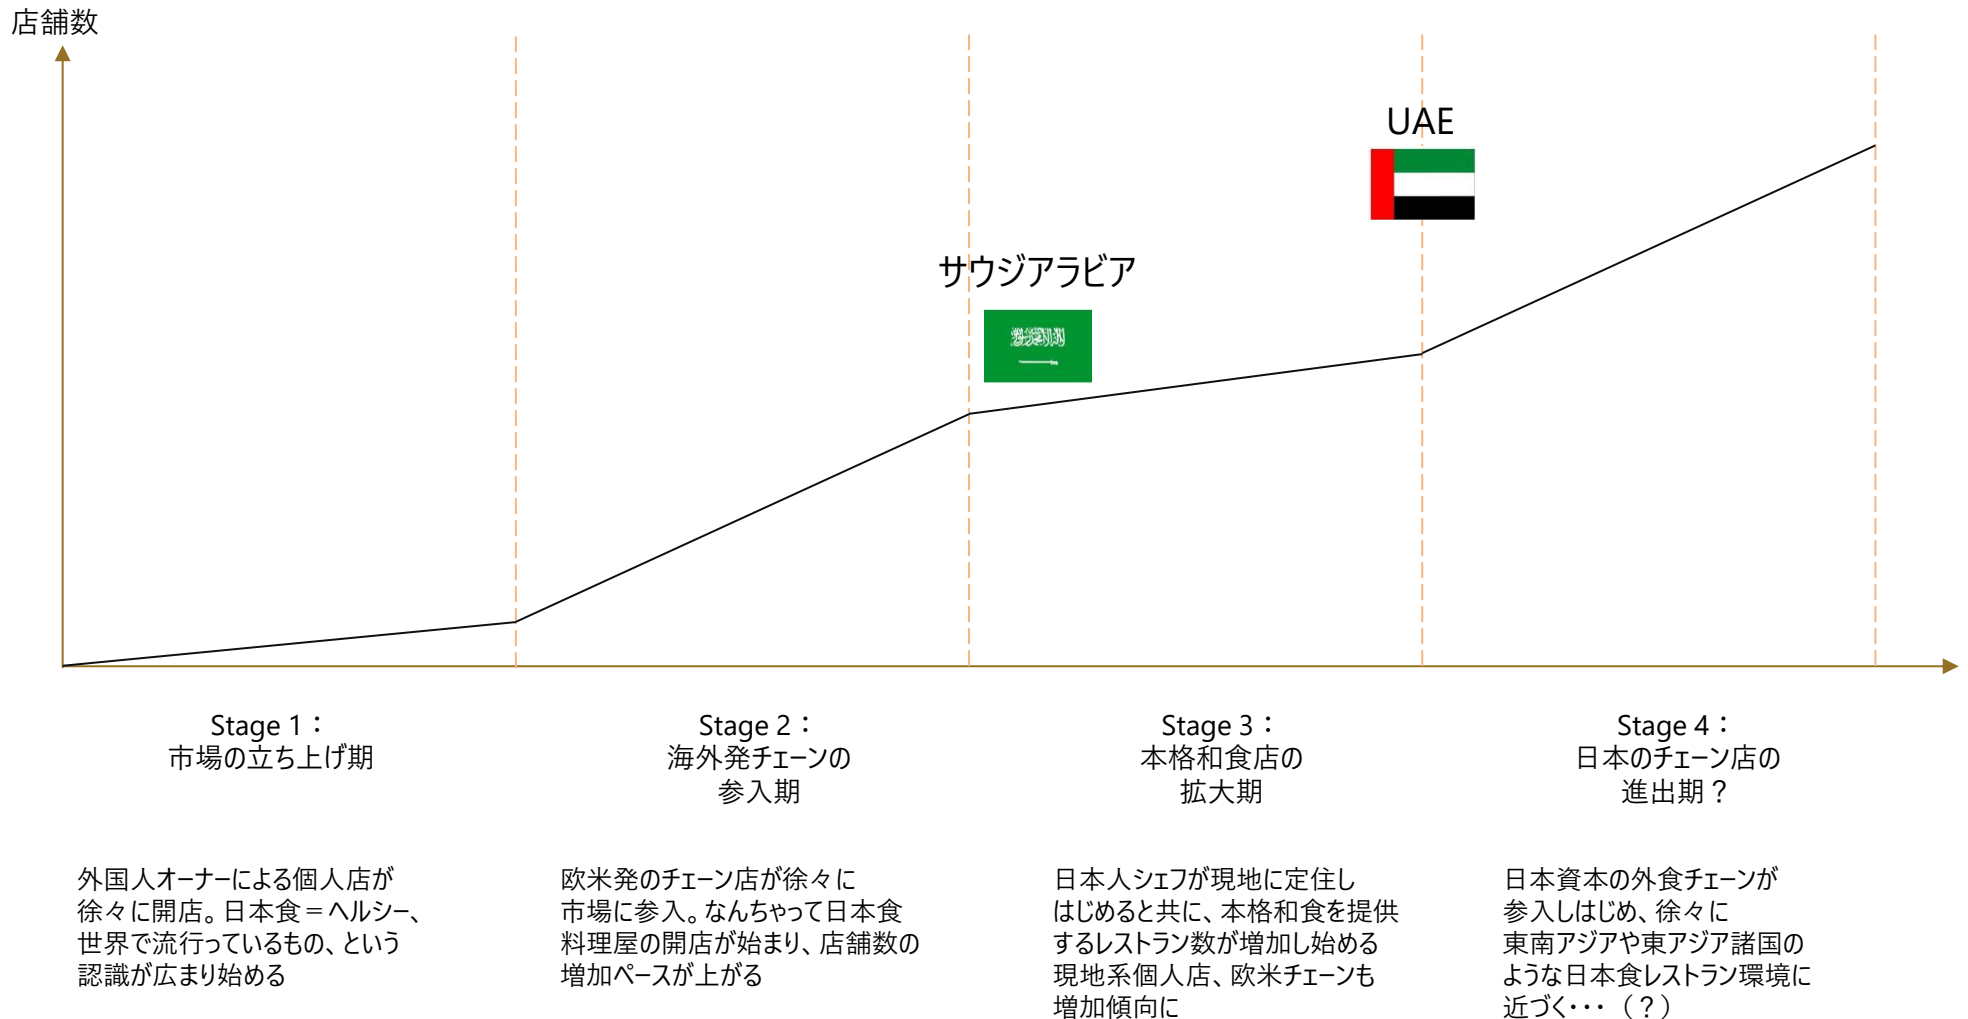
店舗数

UAE

サウジアラビア

Stage 1：
市場の立ち上げ期

Stage 2：
海外発チェーンの
参入期

Stage 3：
本格和食店の
拡大期

Stage 4：
日本のチェーン店の
進出期？

外国人オーナーによる個人店が徐々に開店。日本食＝ヘルシー、世界で流行っているもの、という認識が広まり始める

欧米発のチェーン店が徐々に市場に参入。なんちゃって日本食料理屋の開店が始まり、店舗数の増加ペースが上がる

日本人シェフが現地に定住しはじめると共に、本格和食を提供するレストラン数が増加し始める
現地系個人店、欧米チェーンも増加傾向に

日本資本の外食チェーンが参入しはじめ、徐々に東南アジアや東アジア諸国のような日本食レストラン環境に近づく・・・（？）